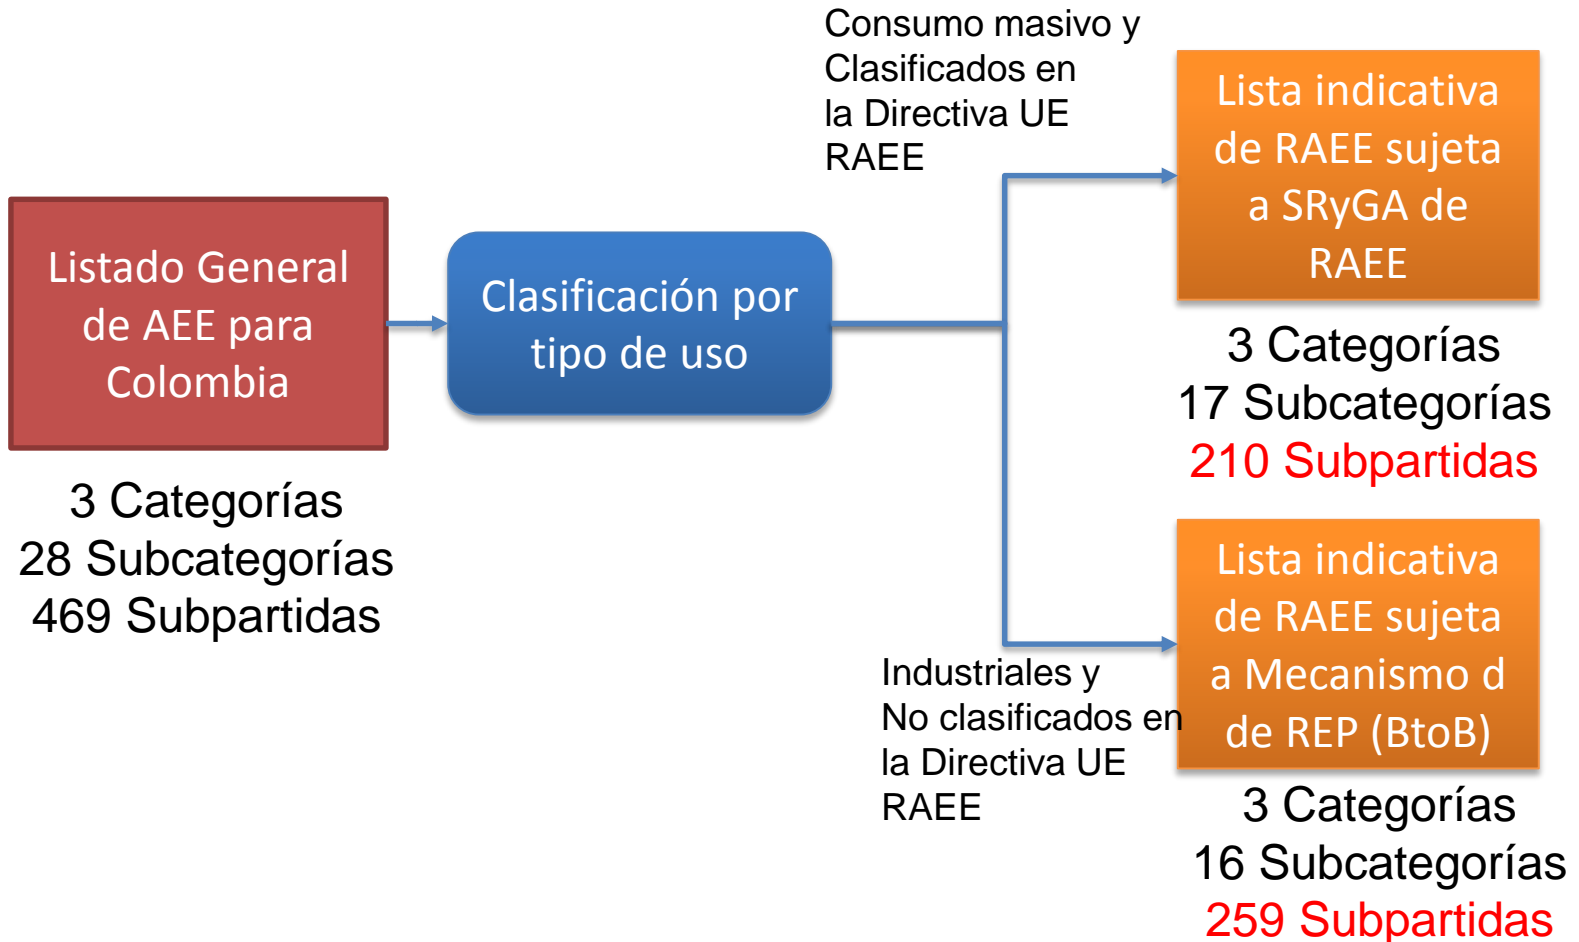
Listado General de AEE para Colombia

3 Categorías
28 Subcategorías
469 Subpartidas

Clasificación por tipo de uso

Consumo masivo y Clasificados en la Directiva UE RAEE

Lista indicativa de RAEE sujeta a SRyGA de RAEE

3 Categorías
17 Subcategorías
210 Subpartidas

Industriales y No clasificados en la Directiva UE RAEE

Lista indicativa de RAEE sujeta a Mecanismo d de REP (BtoB)

3 Categorías
16 Subcategorías
259 Subpartidas